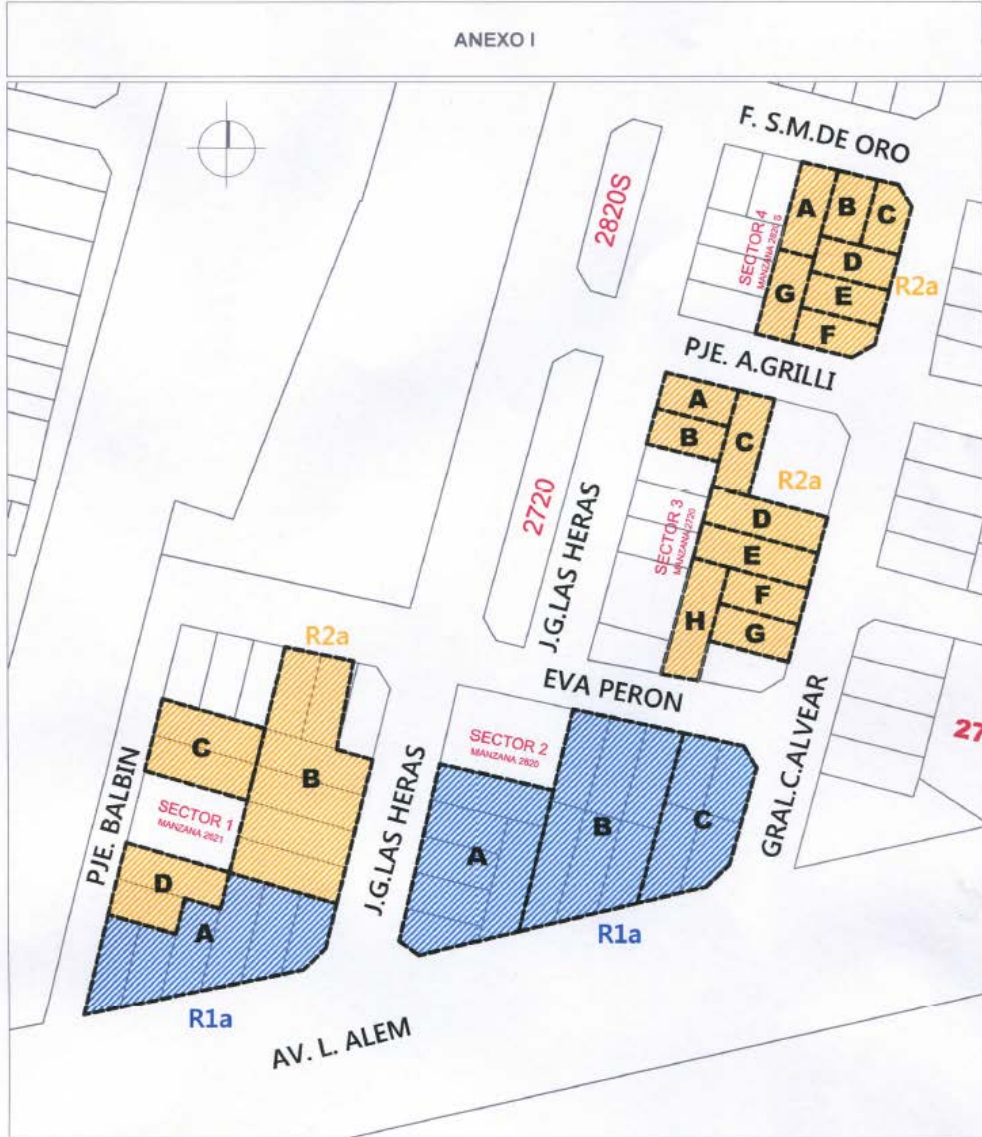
ANEXO I

F. S.M.DE ORO

2820S

A B C
D
SECTOR 4
MANZANA 2820 S
G E
R2a
F

PJE. A.GRILLI

A
B C
R2a

2720

J.G.LAS HERAS

D
SECTOR 3
MANZANA 2720
E
F
H
G

R2a

EVA PERON

GRAL.C.ALVEAR

27

C
B
SECTOR 1
MANZANA 2621
PJE. BALBIN
D
A
R1a

J.G.LAS HERAS

SECTOR 2
MANZANA 2620
B
C
A
R1a

AV. L. ALEM